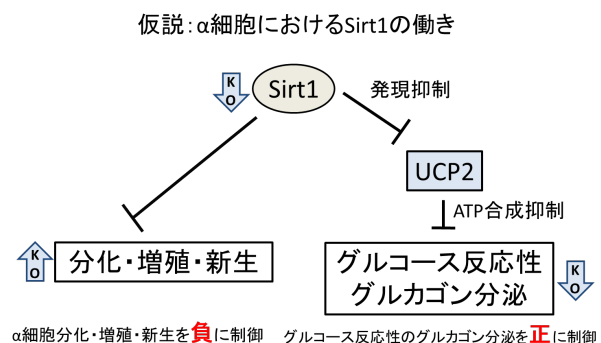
仮説：α細胞におけるSirt1の働き

KO

Sirt1

発現抑制

UCP2

ATP合成抑制

KO

分化・増殖・新生

グルコース反応性
グルカゴン分泌

KO

α細胞分化・増殖・新生を負に制御

グルコース反応性のグルカゴン分泌を正に制御